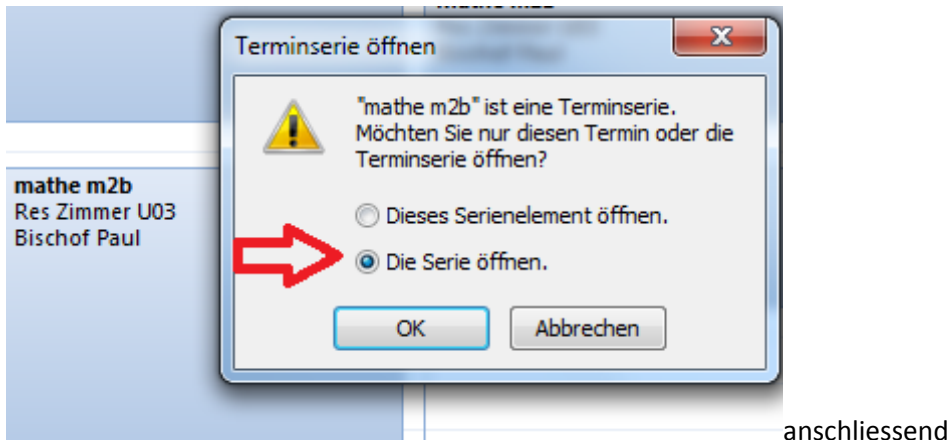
mathe m2b
Res Zimmer U03
Bischof Paul

Terminserie öffnen

"mathe m2b" ist eine Terminserie. Möchten Sie nur diesen Termin oder die Terminserie öffnen?

Dieses Serienelement öffnen.

Die Serie öffnen.

OK

Abbrechen

anschliessend